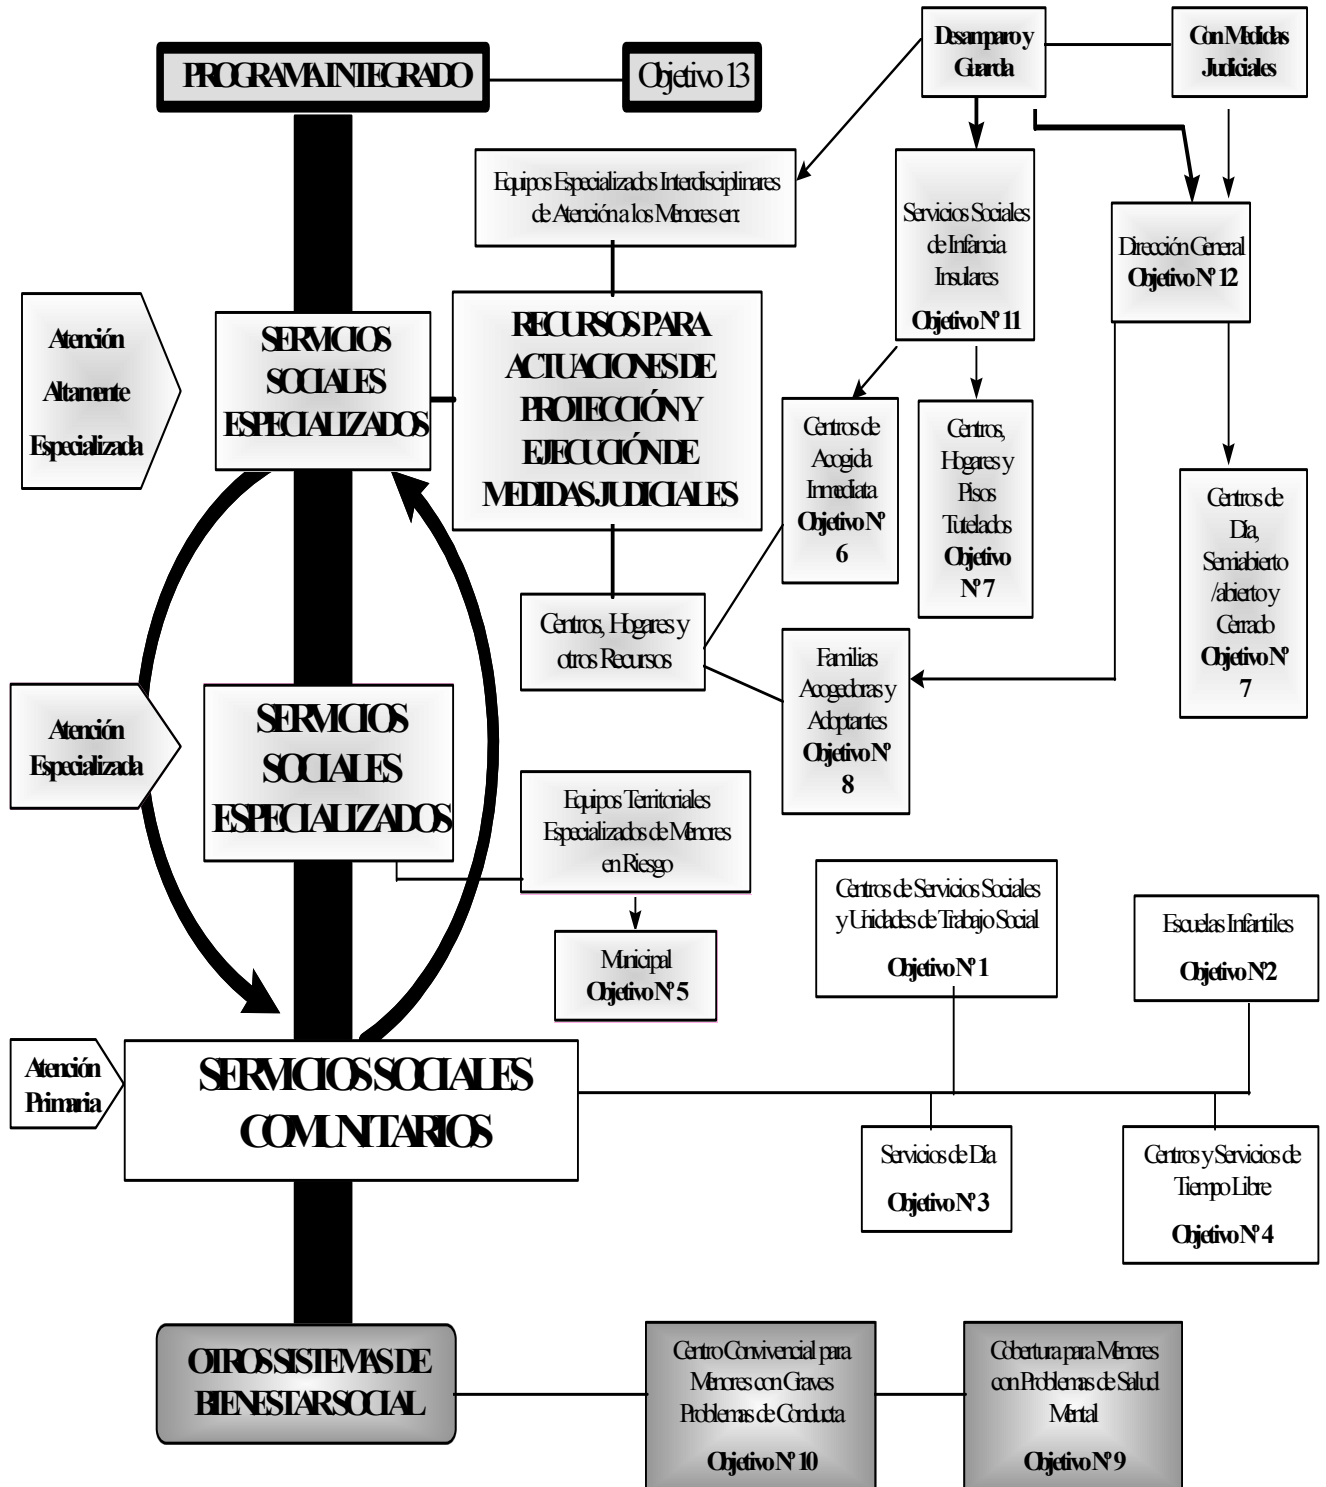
PROGRAMA INTEGRADO

Objetivo 13

Desamparo y Guarda

Con Medidas Judiciales

Equipos Especializados Interdisciplinares de Atención a los Menores en:

Servicios Sociales de Infancia Insulares

Objetivo Nº 11

Dirección General

Objetivo Nº 12

Atención Altamente Especializada

SERVICIOS SOCIALES ESPECIALIZADOS

RECURSOS PARA ACTUACIONES DE PROTECCIÓN Y EJECUCIÓN DE MEDIDAS JUDICIALES

Centros de Acogida Inmediata

Objetivo Nº 6

Centros, Hogares y Pisos Tutelados

Objetivo Nº 7

Centros de Día, Semiabierto /abierto y Cerrado

Objetivo Nº 7

Centros, Hogares y otros Recursos

Familias Acogedoras y Adoptantes

Objetivo Nº 8

Atención Especializada

SERVICIOS SOCIALES ESPECIALIZADOS

Equipos Territoriales Especializados de Menores en Riesgo

Municipal

Objetivo Nº 5

Centros de Servicios Sociales y Unidades de Trabajo Social

Objetivo Nº 1

Escuelas Infantiles

Objetivo Nº2

Atención Primaria

SERVICIOS SOCIALES COMUNITARIOS

Servicios de Día

Objetivo Nº 3

Centros y Servicios de Tiempo Libre

Objetivo Nº 4

OTROS SISTEMAS DE BIENESTAR SOCIAL

Centro Convivencial para Menores con Graves Problemas de Conducta

Objetivo Nº 10

Cobertura para Menores con Problemas de Salud Mental

Objetivo Nº 9